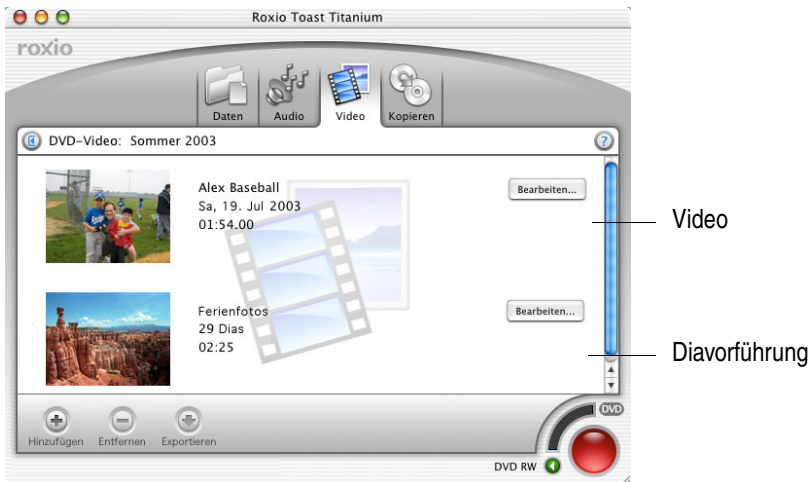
Roxio Toast Titanium

roxio

Daten Audio Video Kopieren

DVD-Video: Sommer 2003

Alex Baseball
Sa, 19. Jul 2003
01:54.00

Bearbeiten...

Ferienfotos
29 Dias
02:25

Bearbeiten...

Hinzufügen Entfernen Exportieren

DVD

DVD RW

Video

Diavorführung